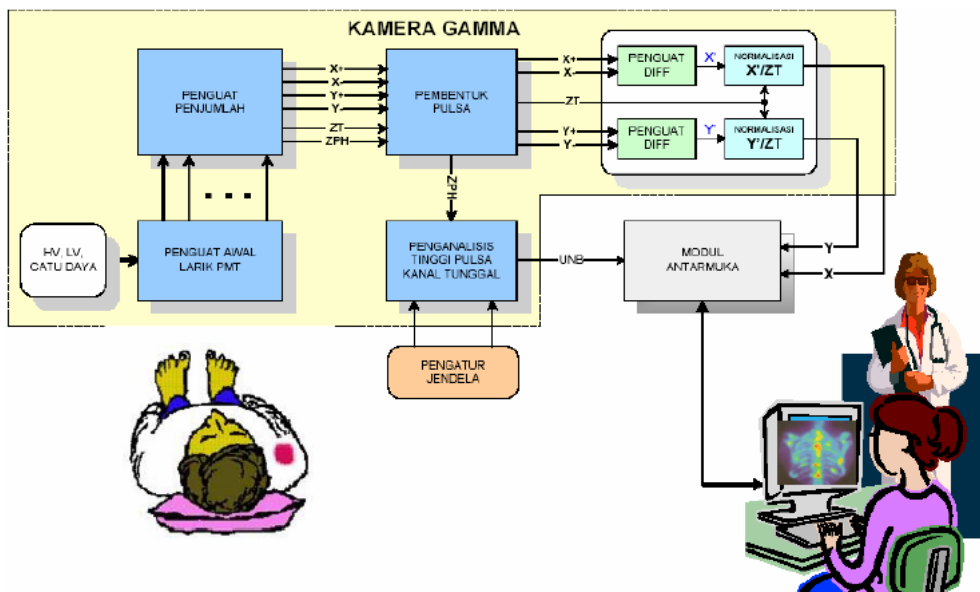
KAMERA GAMMA

PENGUAT PENJUMLAH

X+
X-
Y+
Y-
ZT
ZPH

PEMBENTUK PULSA

X+
X-
ZT
Y+
Y-

PENGUAT DIFF

X'

NORMALISASI X'/ZT

PENGUAT DIFF

Y'

NORMALISASI Y'/ZT

ZPH

HV, LV, CATU DAYA

PENGUAT AWAL LARIK PMT

PENGANALISIS TINGGI PULSA KANAL TUNGGAL

UNB

MODUL ANTARMUKA

Y
X

PENGATUR JENDELA